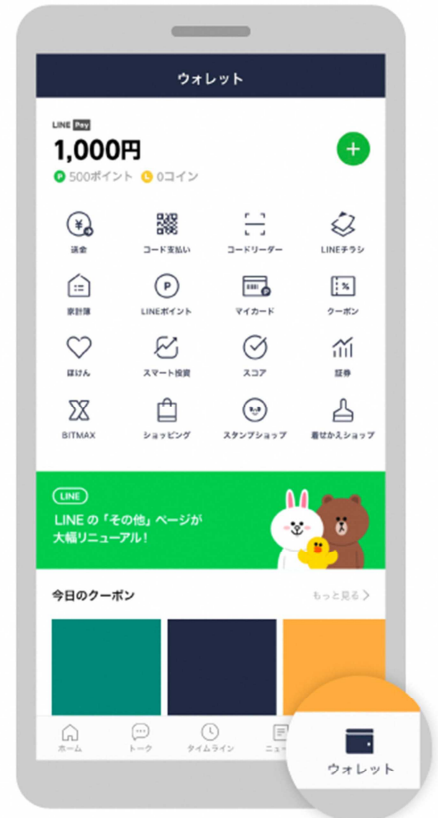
ウォレット

LINE Pay
1,000円
P 500ポイント C 0コイン

送金
コード支払い
コードリーダー
LINEチラシ
家計簿
LINEポイント
マイカード
クーポン
ほけん
スマート投資
スコア
証券
BITMAX
ショッピング
スタンプショップ
着せかえショップ

LINE
LINE の「その他」ページが大幅リニューアル！

今日のクーポン
もっと見る >

ホーム
トーク
タイムライン
ニュー
ウォレット